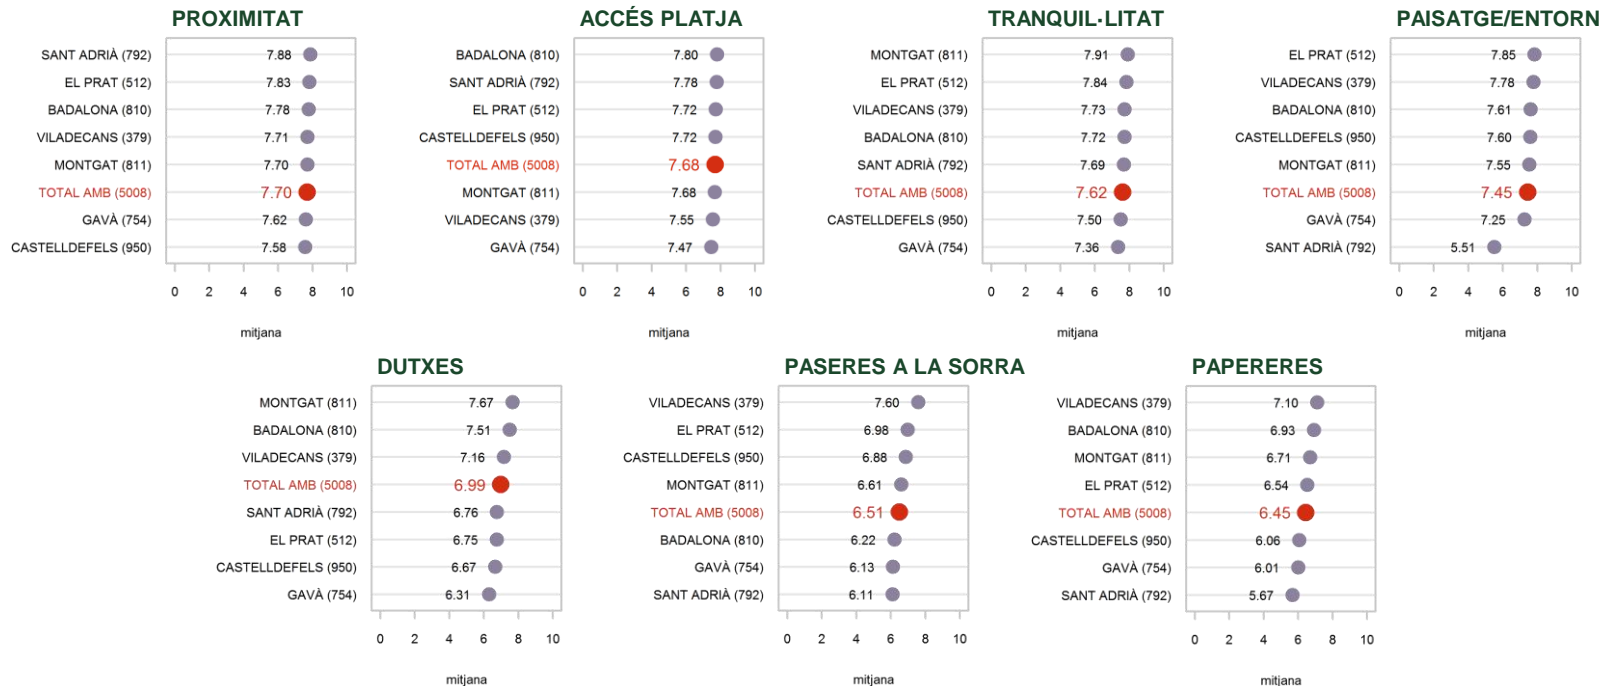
PROXIMITAT

SANT ADRIÀ (792) 7.88
EL PRAT (512) 7.83
BADALONA (810) 7.78
VILADECANS (379) 7.71
MONTGAT (811) 7.70
TOTAL AMB (5008) 7.70
GAVÀ (754) 7.62
CASTELLDEFELS (950) 7.58

0 2 4 6 8 10
mitjana

ACCÉS PLATJA

BADALONA (810) 7.80
SANT ADRIÀ (792) 7.78
EL PRAT (512) 7.72
CASTELLDEFELS (950) 7.72
TOTAL AMB (5008) 7.68
MONTGAT (811) 7.68
VILADECANS (379) 7.55
GAVÀ (754) 7.47

0 2 4 6 8 10
mitjana

TRANQUIL·LITAT

MONTGAT (811) 7.91
EL PRAT (512) 7.84
VILADECANS (379) 7.73
BADALONA (810) 7.72
SANT ADRIÀ (792) 7.69
TOTAL AMB (5008) 7.62
CASTELLDEFELS (950) 7.50
GAVÀ (754) 7.36

0 2 4 6 8 10
mitjana

PAISATGE/ENTORN

EL PRAT (512) 7.85
VILADECANS (379) 7.78
BADALONA (810) 7.61
CASTELLDEFELS (950) 7.60
MONTGAT (811) 7.55
TOTAL AMB (5008) 7.45
GAVÀ (754) 7.25
SANT ADRIÀ (792) 5.51

0 2 4 6 8 10
mitjana

DUTXES

MONTGAT (811) 7.67
BADALONA (810) 7.51
VILADECANS (379) 7.16
TOTAL AMB (5008) 6.99
SANT ADRIÀ (792) 6.76
EL PRAT (512) 6.75
CASTELLDEFELS (950) 6.67
GAVÀ (754) 6.31

0 2 4 6 8 10
mitjana

PASERES A LA SORRA

VILADECANS (379) 7.60
EL PRAT (512) 6.98
CASTELLDEFELS (950) 6.88
MONTGAT (811) 6.61
TOTAL AMB (5008) 6.51
BADALONA (810) 6.22
GAVÀ (754) 6.13
SANT ADRIÀ (792) 6.11

0 2 4 6 8 10
mitjana

PAPERERES

VILADECANS (379) 7.10
BADALONA (810) 6.93
MONTGAT (811) 6.71
EL PRAT (512) 6.54
TOTAL AMB (5008) 6.45
CASTELLDEFELS (950) 6.06
GAVÀ (754) 6.01
SANT ADRIÀ (792) 5.67

0 2 4 6 8 10
mitjana